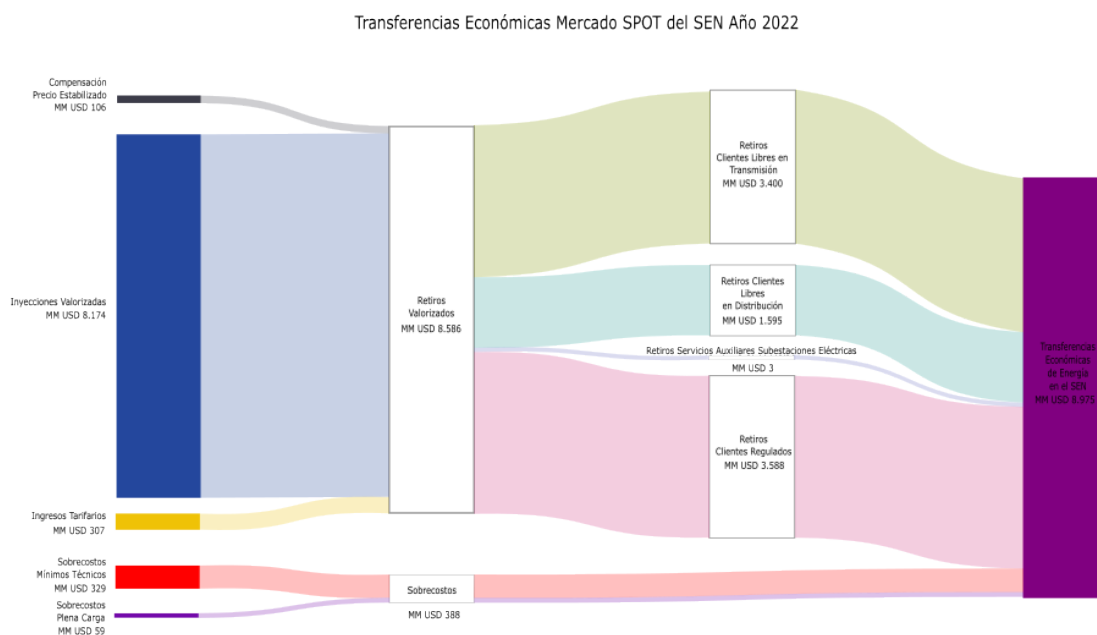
Transferencias Económicas Mercado SPOT del SEN Año 2022

Compensación Precio Estabilizado MM USD 106

Inyecciones Valorizadas MM USD 8.174

Ingresos Tarifarios MM USD 307

Sobrecostos Mínimos Técnicos MM USD 329

Sobrecostos Plena Carga MM USD 59

Retiros Valorizados MM USD 8.586

Sobrecostos MM USD 388

Retiros Clientes Libres en Transmisión MM USD 3.400

Retiros Clientes Libres en Distribución MM USD 1.595

Retiros Servicios Auxiliares Subestaciones Eléctricas MM USD 3

Retiros Clientes Regulados MM USD 3.588

Transferencias Económicas de Energía en el SEN MM USD 8.975